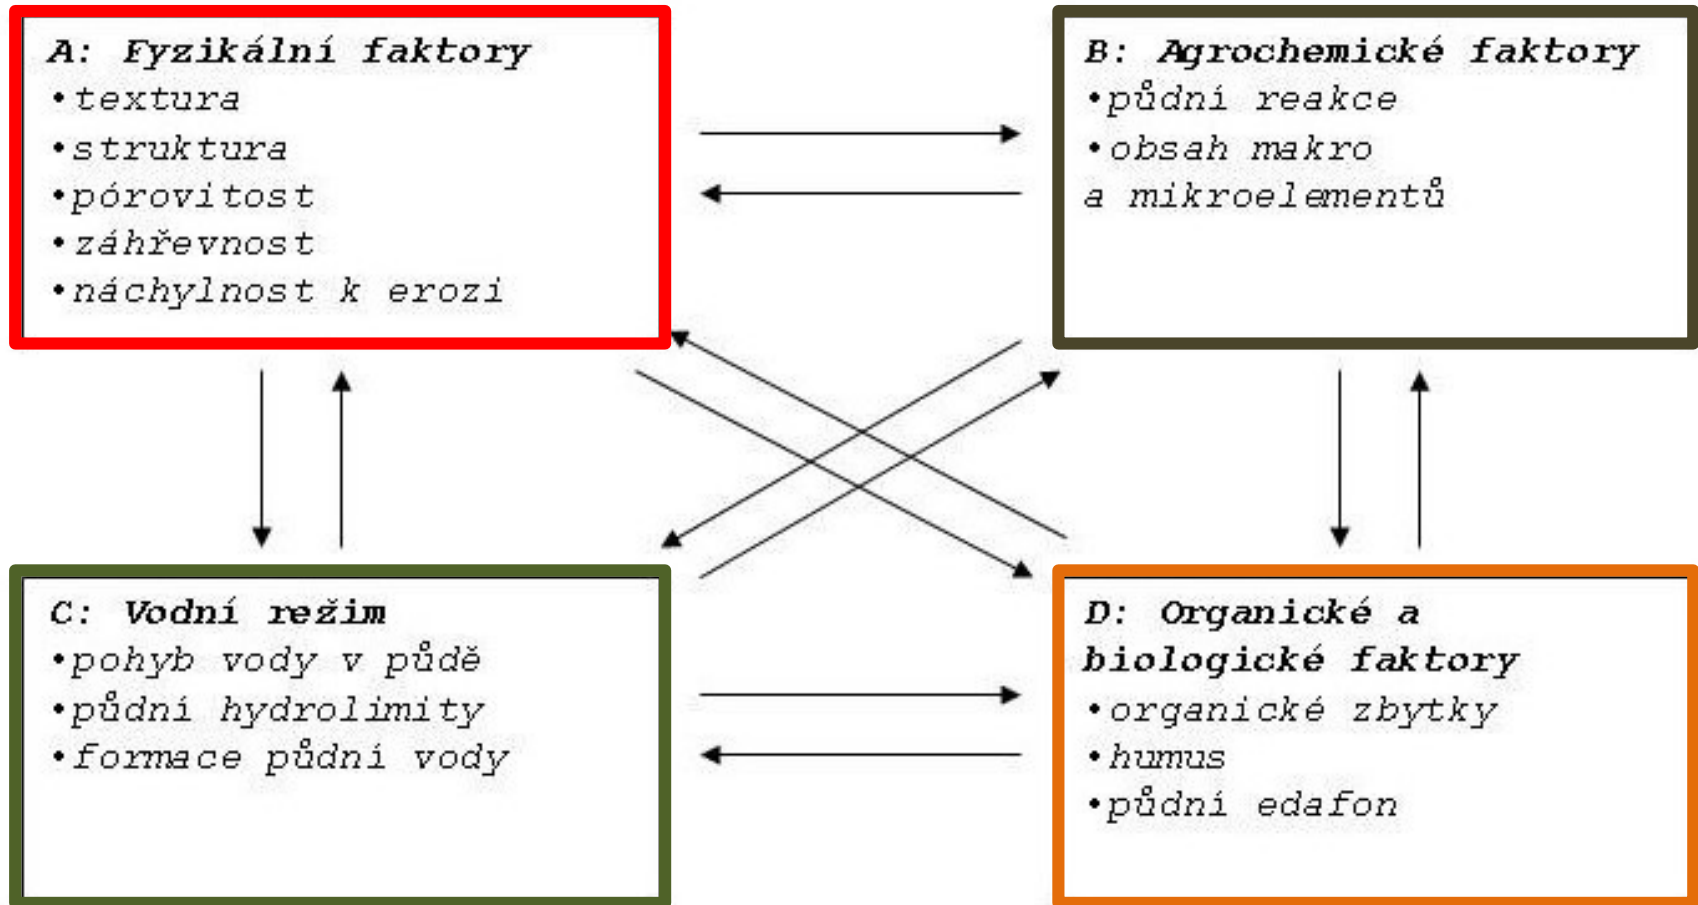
A: Fyzikální faktory
•textura
•struktura
•pórovitost
•záhřevnost
•náchylnost k erozi

B: Agrochemické faktory
•půdni reakce
•obsah makro a mikroelementů

C: Vodní režim
•pohyb vody v půdě
•půdní hydrolimity
•formace půdní vody

D: Organické a biologické faktory
•organické zbytky
•humus
•půdní edafon